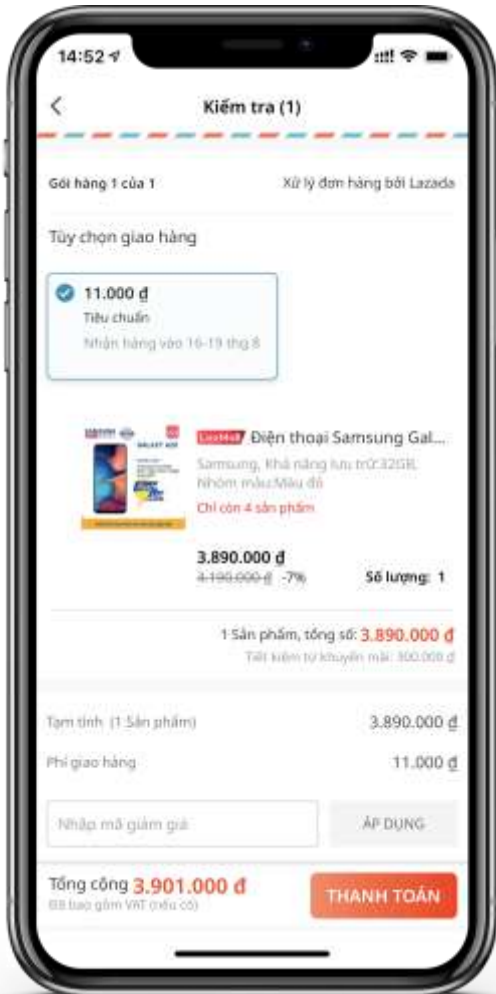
14:52

Kiểm tra (1)

Gói hàng 1 của 1

Xử lý đơn hàng bởi Lazada

Tùy chọn giao hàng

11.000 ₫

Tiêu chuẩn

Nhận hàng vào 16-19 thg 8

LazMall Điện thoại Samsung Gal...

Samsung, Khả năng lưu trữ:32GB, Nhóm màu:Màu đỏ

Chỉ còn 4 sản phẩm

3.890.000 ₫

4.190.000 ₫ -7%

Số lượng: 1

1 Sản phẩm, tổng số: 3.890.000 ₫

Tiết kiệm từ khuyến mãi: 300.000 ₫

Tạm tính (1 Sản phẩm)

3.890.000 ₫

Phí giao hàng

11.000 ₫

Nhập mã giảm giá

ÁP DỤNG

Tổng cộng 3.901.000 ₫

Đã bao gồm VAT (nếu có)

THANH TOÁN